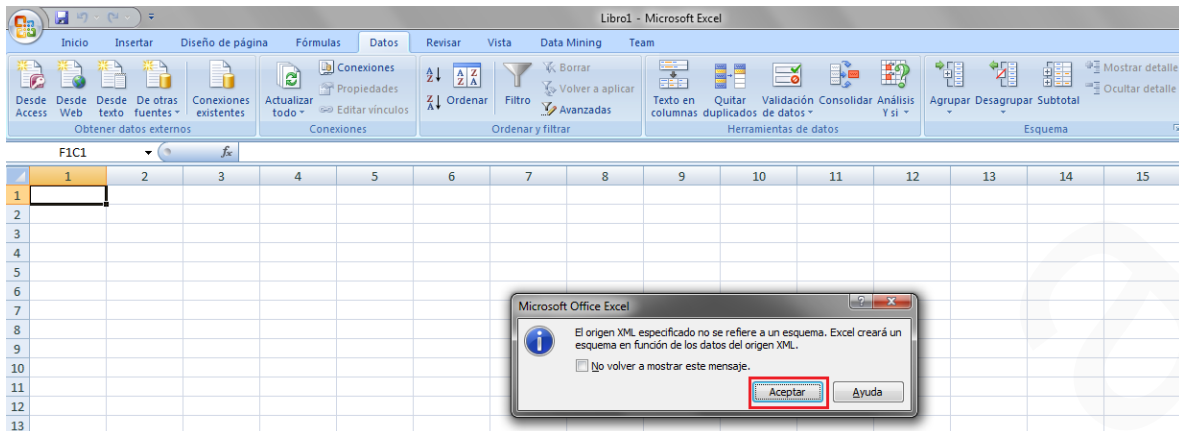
Libro1 - Microsoft Excel

Inicio Insertar Diseño de página Fórmulas Datos Revisar Vista Data Mining Team

Desde Access Desde Web Desde texto De otras fuentes Conexiones existentes
Obtener datos externos

Actualizar todo Conexiones Propiedades Editar vínculos
Conexiones

Ordenar Filtro Borrar Volver a aplicar Avanzadas
Ordenar y filtrar

Texto en columnas Quitar duplicados Validación de datos Consolidar Análisis Y si
Herramientas de datos

Agrupar Desagrupar Subtotal Mostrar detalle Ocultar detalle
Esquema

F1C1 $f_x$

| | 1 | 2 | 3 | 4 | 5 | 6 | 7 | 8 | 9 | 10 | 11 | 12 | 13 | 14 | 15 |
|---|---|---|---|---|---|---|---|---|---|---|---|---|---|---|---|
| 1 | | | | | | | | | | | | | | | |
| 2 | | | | | | | | | | | | | | | |
| 3 | | | | | | | | | | | | | | | |
| 4 | | | | | | | | | | | | | | | |
| 5 | | | | | | | | | | | | | | | |
| 6 | | | | | | | | | | | | | | | |
| 7 | | | | | | | | | | | | | | | |
| 8 | | | | | | | | | | | | | | | |
| 9 | | | | | | | | | | | | | | | |
| 10 | | | | | | | | | | | | | | | |
| 11 | | | | | | | | | | | | | | | |
| 12 | | | | | | | | | | | | | | | |
| 13 | | | | | | | | | | | | | | | |

Microsoft Office Excel

El origen XML especificado no se refiere a un esquema. Excel creará un esquema en función de los datos del origen XML.

No volver a mostrar este mensaje.

Aceptar Ayuda